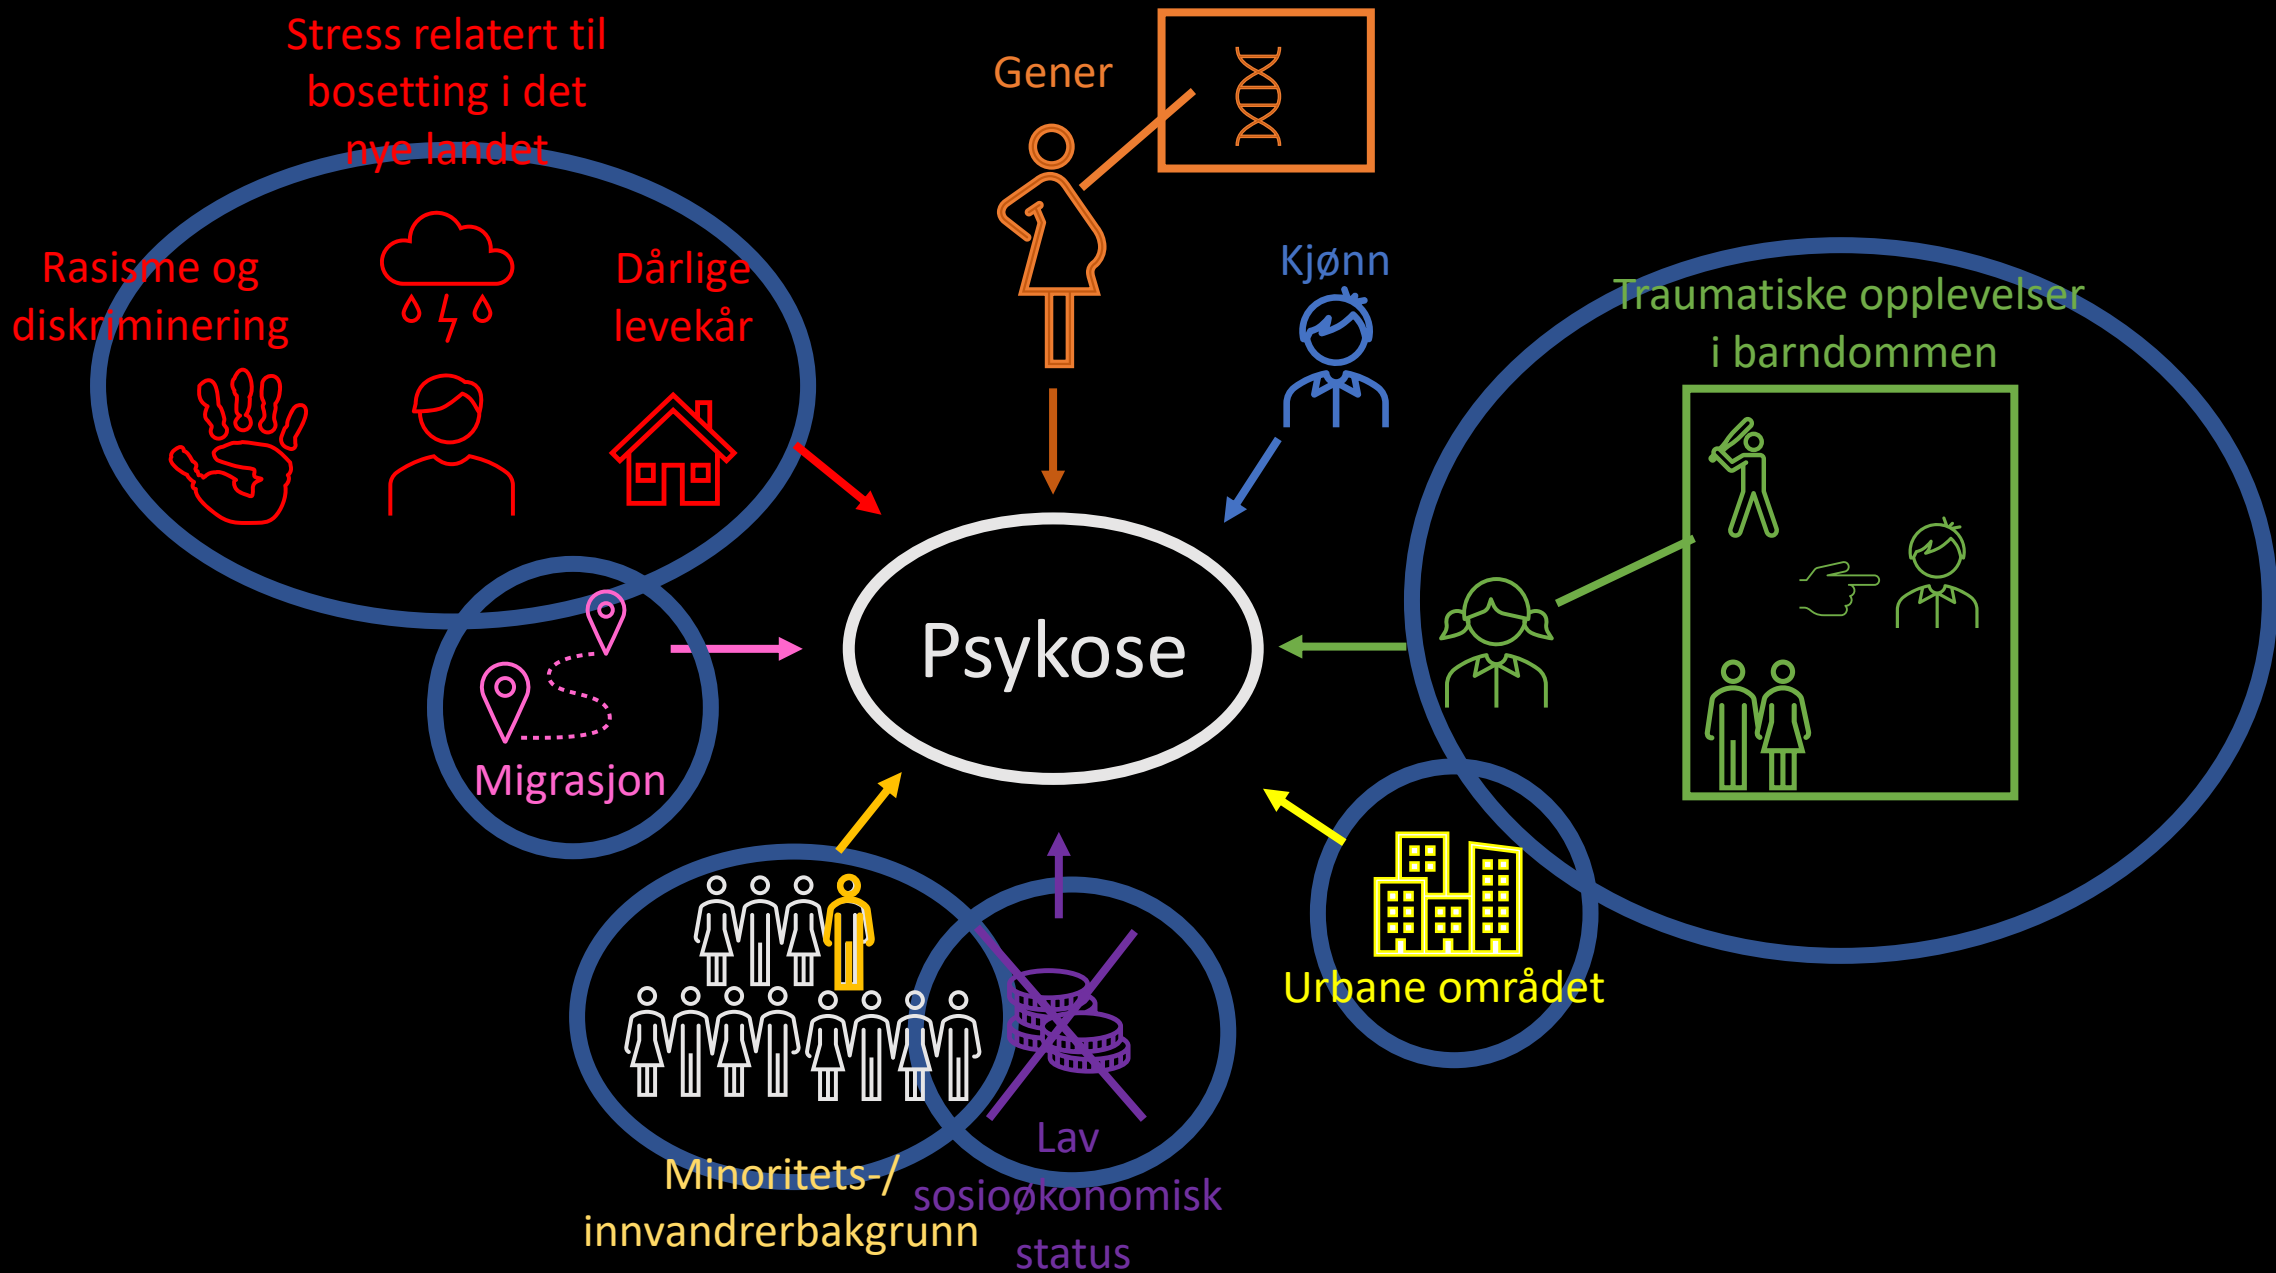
Stress relatert til bosetting i det nye landet

Rasisme og diskriminering

Dårlige levekår

Gener

Kjønn

Traumatiske opplevelser i barndommen

Psykose

Migrasjon

Urbane området

Minoritets-/ innvandrerbakgrunn

Lav sosioøkonomisk status